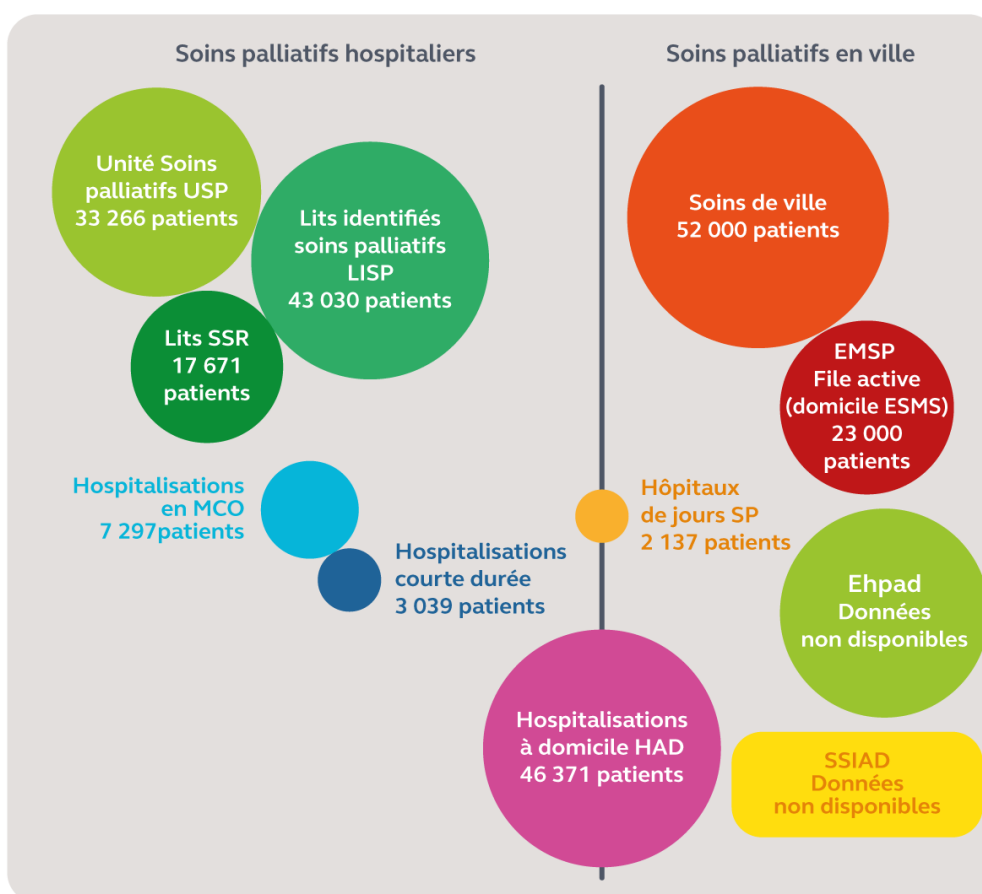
Soins palliatifs hospitaliers

Soins palliatifs en ville

Unité Soins palliatifs USP 33 266 patients

Lits identifiés soins palliatifs LISP 43 030 patients

Lits SSR 17 671 patients

Hospitalisations en MCO 7 297patients

Hospitalisations courte durée 3 039 patients

Soins de ville 52 000 patients

EMSP File active (domicile ESMS) 23 000 patients

Hôpitaux de jours SP 2 137 patients

Ehpad Données non disponibles

Hospitalisations à domicile HAD 46 371 patients

SSIAD Données non disponibles